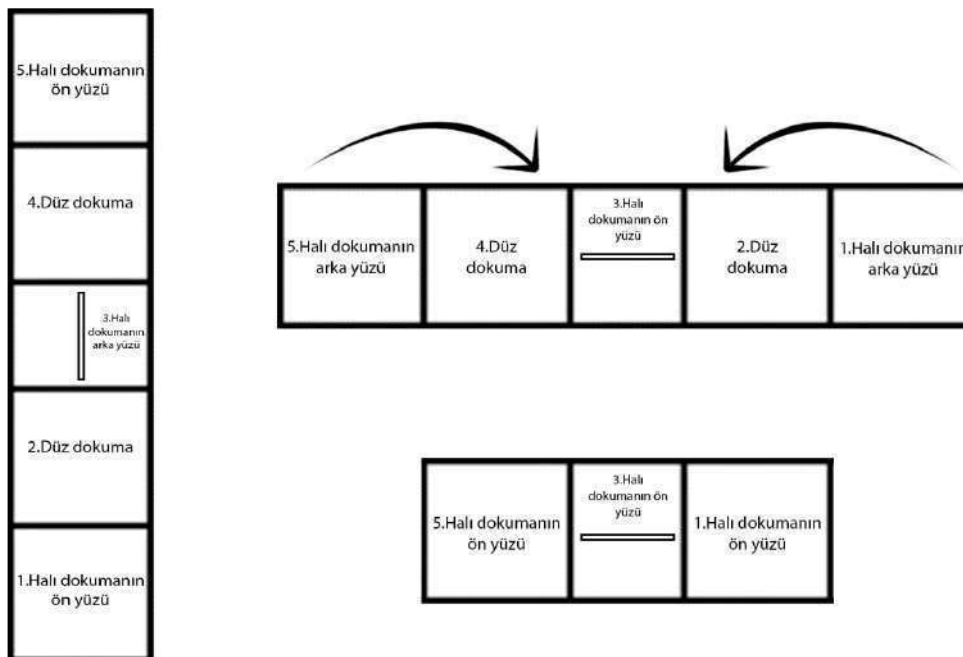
5.Halı dokumanın ön yüzü

4.Düz dokuma

3.Halı dokumanın arka yüzü

2.Düz dokuma

1.Halı dokumanın ön yüzü

5.Halı dokumanın arka yüzü

4.Düz dokuma

3.Halı dokumanın ön yüzü

2.Düz dokuma

1.Halı dokumanın arka yüzü

5.Halı dokumanın ön yüzü

3.Halı dokumanın ön yüzü

1.Halı dokumanın ön yüzü